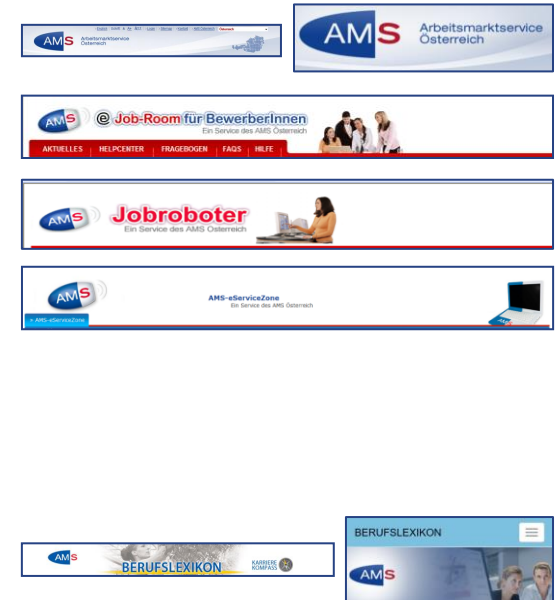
AMS Arbeitsmarktservice Österreich

AMS Arbeitsmarktservice Österreich

AMS @ Job-Room für BewerberInnen
Ein Service des AMS Österreich
AKTUELLES | HELPCENTER | FRAGEBOGEN | FAQS | HILFE

AMS Jobroboter
Ein Service des AMS Österreich

AMS
AMS-eServiceZone
Ein Service des AMS Österreich
» AMS-eServiceZone

AMS BERUFSLEXIKON KARRIERE KOMPASS

BERUFSLEXIKON
AMS